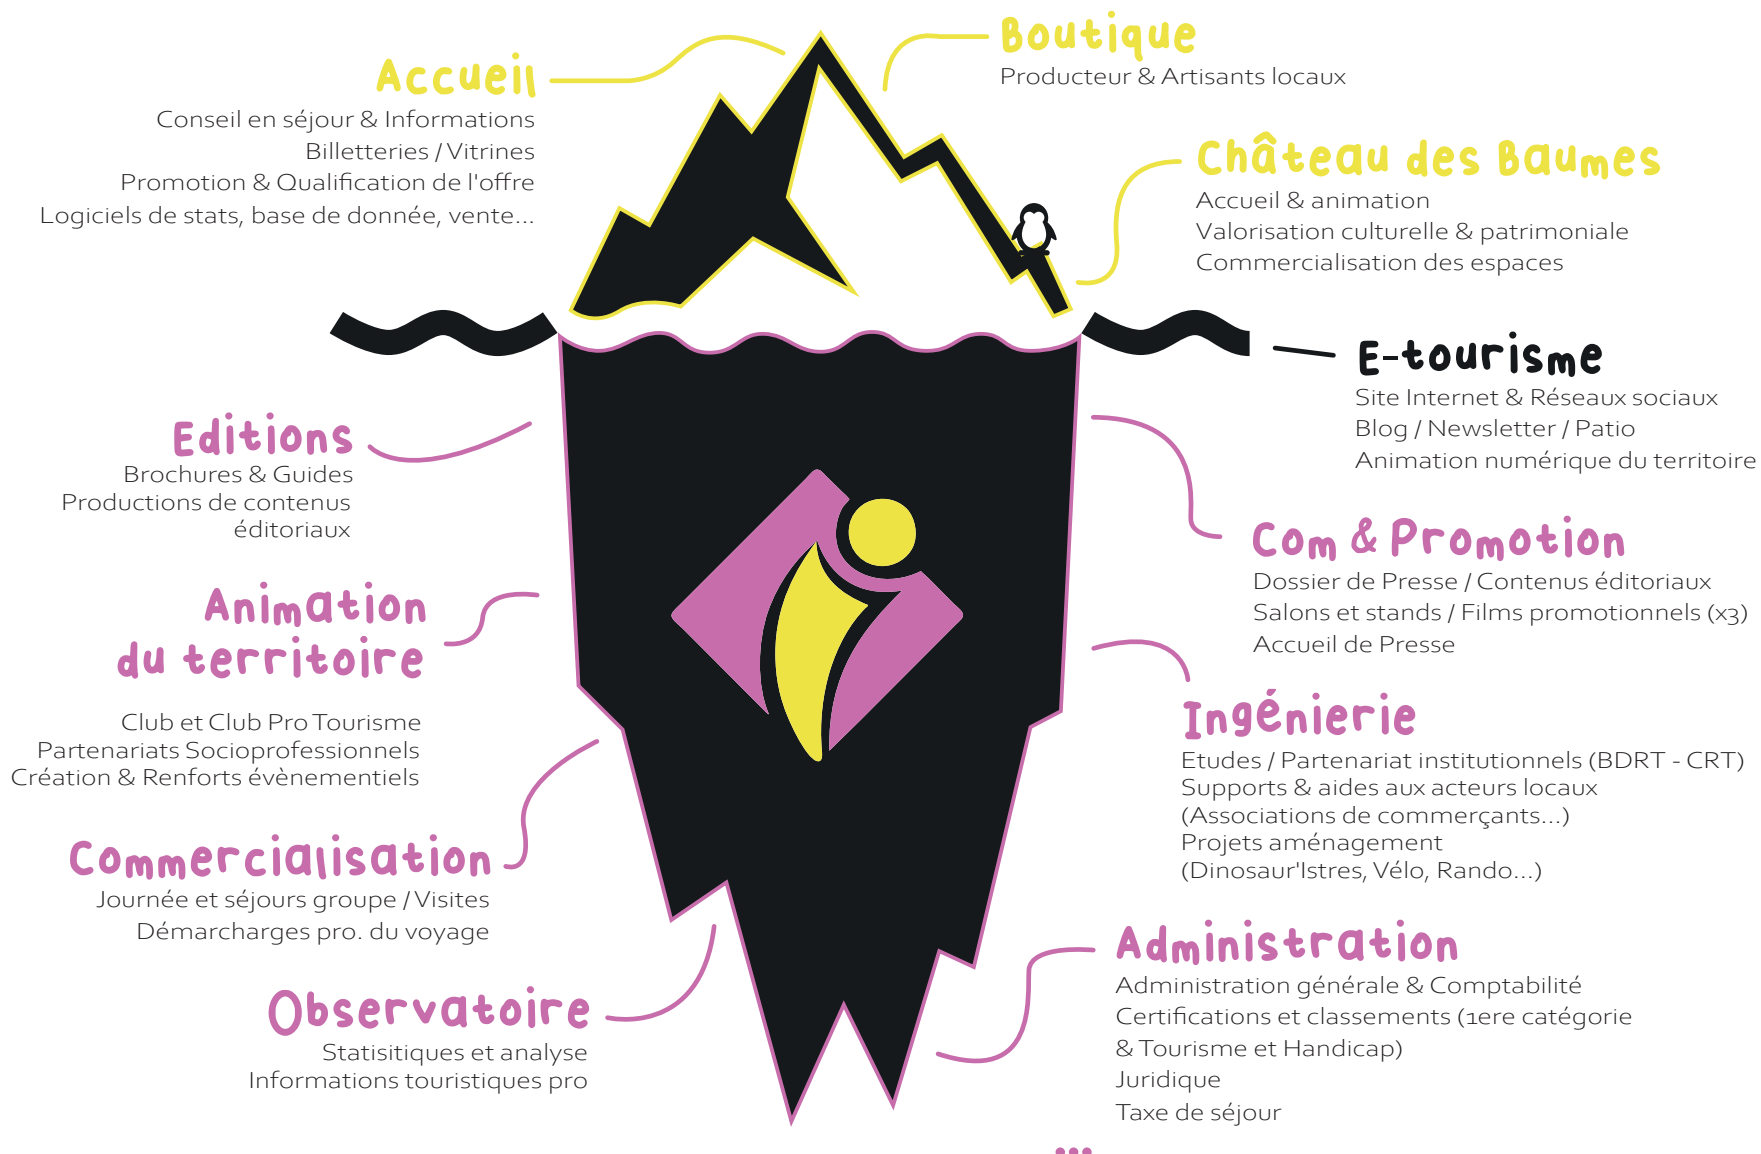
Accueil
Conseil en séjour & Informations
Billetteries / Vitrines
Promotion & Qualification de l'offre
Logiciels de stats, base de donnée, vente...

Boutique
Producteur & Artisants locaux

Château des Baumes
Accueil & animation
Valorisation culturelle & patrimoniale
Commercialisation des espaces

E-tourisme
Site Internet & Réseaux sociaux
Blog / Newsletter / Patio
Animation numérique du territoire

Editions
Brochures & Guides
Productions de contenus éditoriaux

Com & Promotion
Dossier de Presse / Contenus éditoriaux
Salons et stands / Films promotionnels (x3)
Accueil de Presse

Animation du territoire
Club et Club Pro Tourisme
Partenariats Socioprofessionnels
Création & Renforts évènementiels

Ingénierie
Etudes / Partenariat institutionnels (BDRT - CRT)
Supports & aides aux acteurs locaux
(Associations de commerçants...)
Projets aménagement
(Dinosaur'Istres, Vélo, Rando...)

Commercialisation
Journée et séjours groupe / Visites
Démarcharges pro. du voyage

Administration
Administration générale & Comptabilité
Certifications et classements (1ere catégorie & Tourisme et Handicap)
Juridique
Taxe de séjour

Observatoire
Statisitiques et analyse
Informations touristiques pro

...